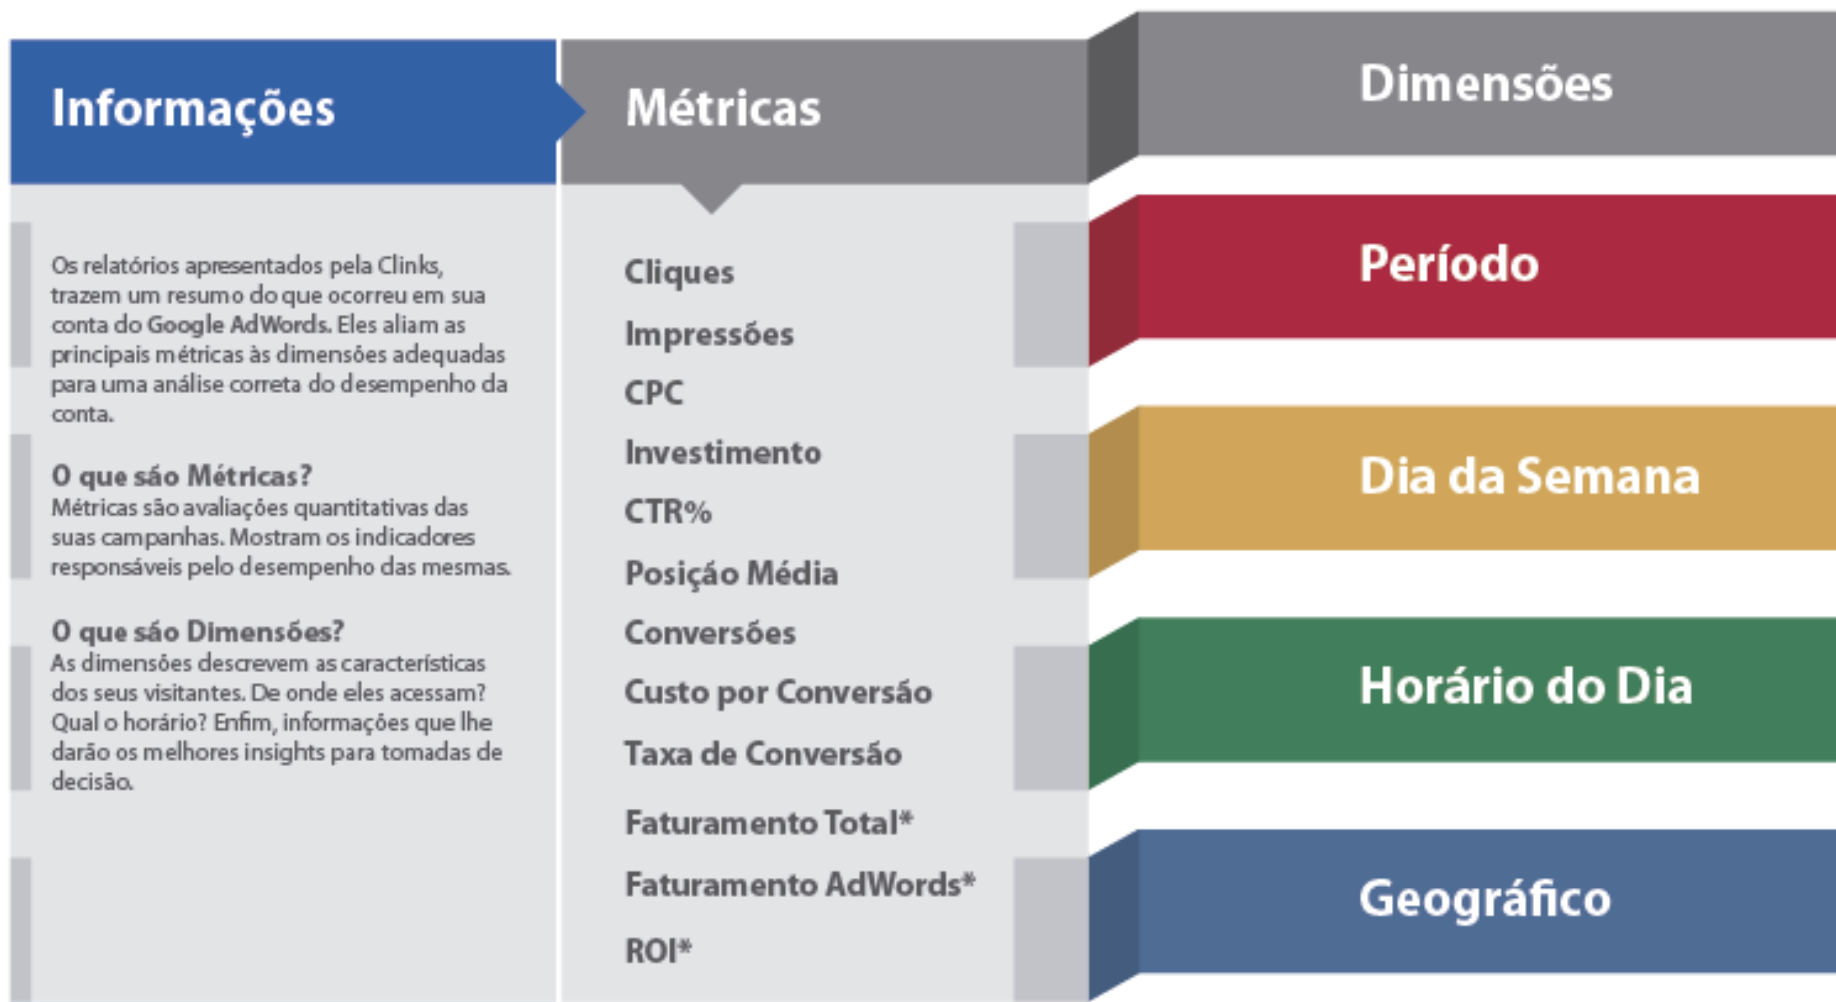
Informações

Os relatórios apresentados pela Clinks, trazem um resumo do que ocorreu em sua conta do Google AdWords. Eles aliam as principais métricas às dimensões adequadas para uma análise correta do desempenho da conta.

O que são Métricas?
Métricas são avaliações quantitativas das suas campanhas. Mostram os indicadores responsáveis pelo desempenho das mesmas.

O que são Dimensões?
As dimensões descrevem as características dos seus visitantes. De onde eles acessam? Qual o horário? Enfim, informações que lhe darão os melhores insights para tomadas de decisão.

Métricas

Cliques
Impressões
CPC
Investimento
CTR%
Posição Média
Conversões
Custo por Conversão
Taxa de Conversão
Faturamento Total*
Faturamento AdWords*
ROI*

Dimensões

Período

Dia da Semana

Horário do Dia

Geográfico